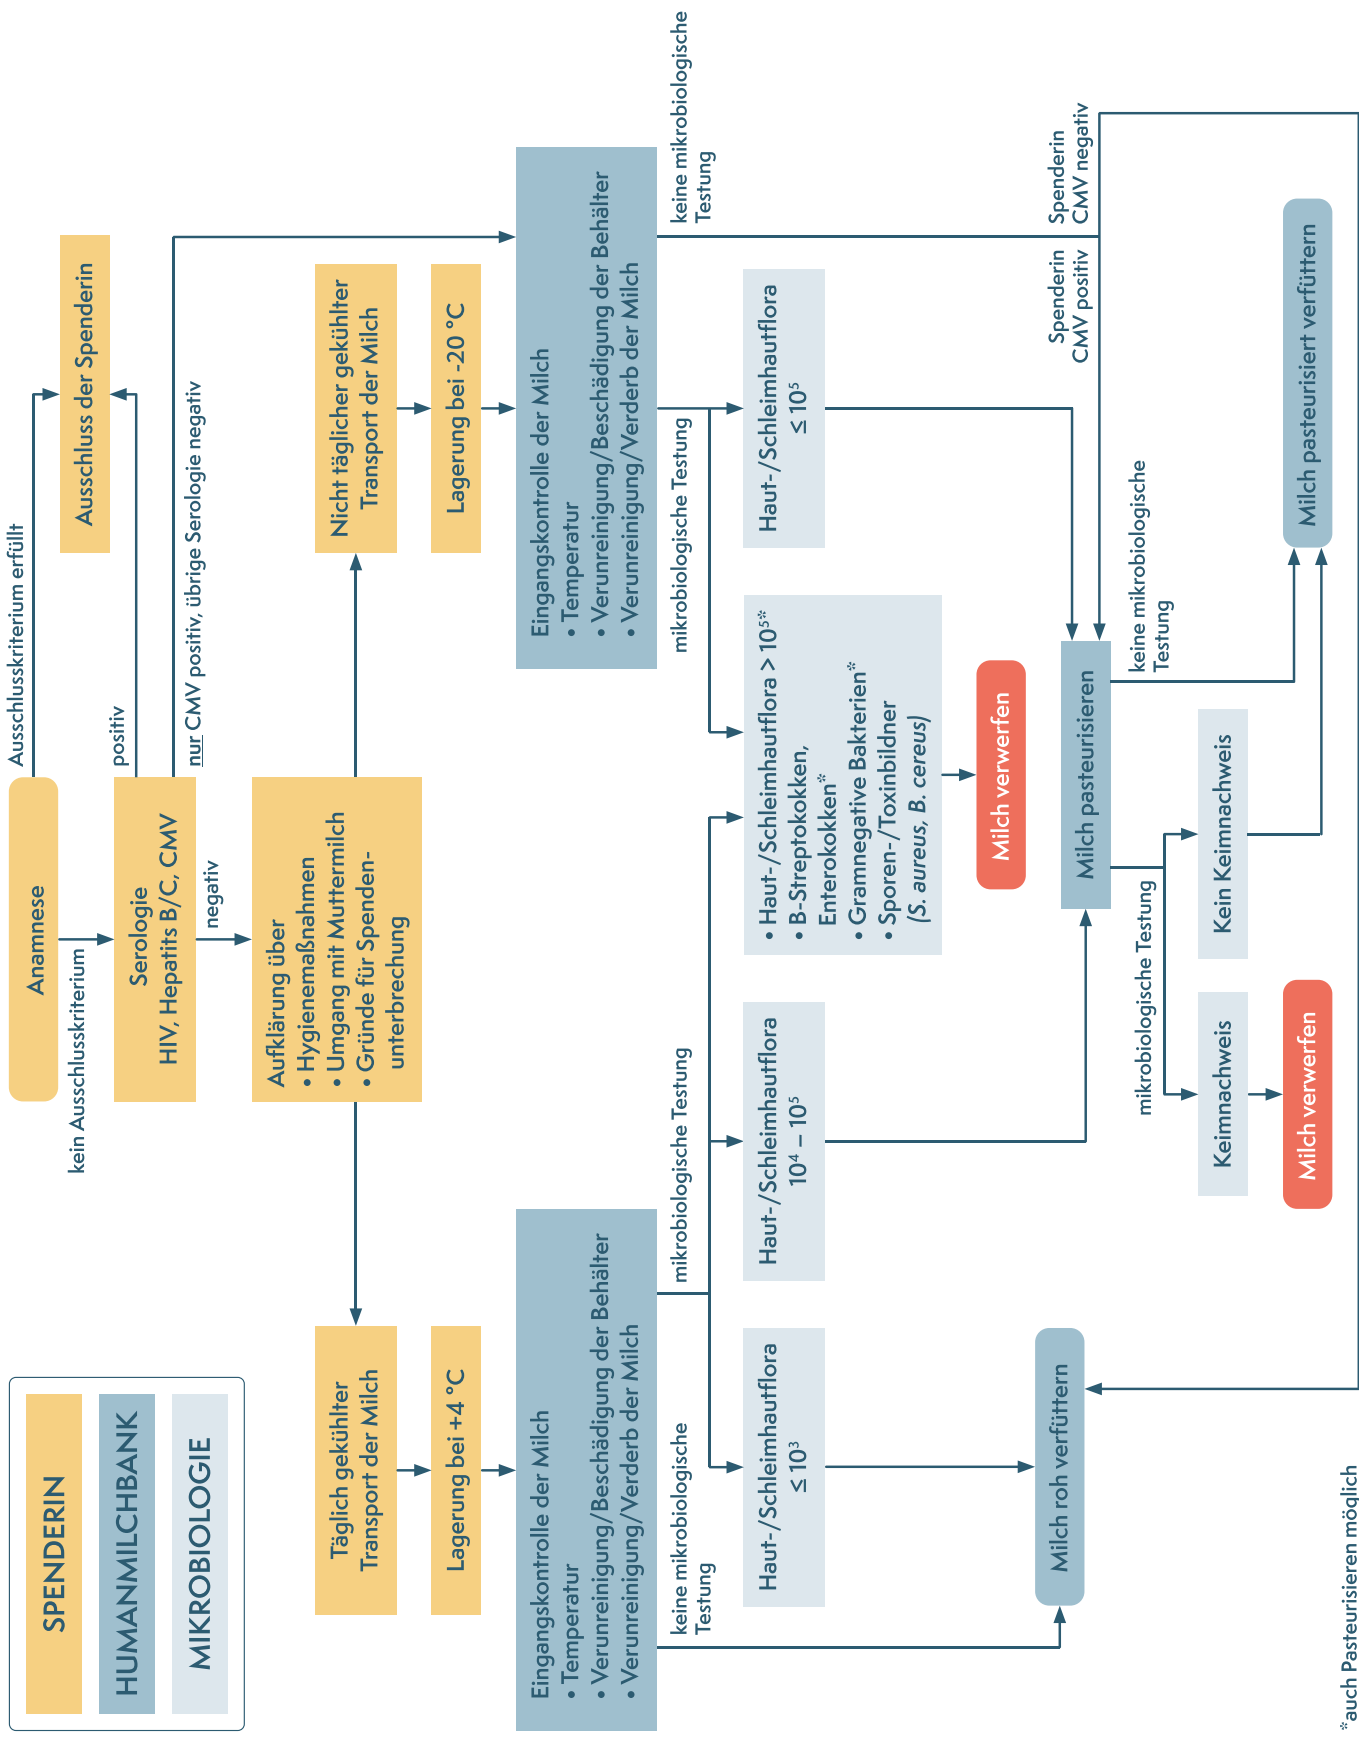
SPENDERIN

HUMANMILCHBANK

MIKROBIOLOGIE

Anamnese

Ausschlusskriterium erfüllt

kein Ausschlusskriterium

Ausschluss der Spenderin

positiv

Serologie
HIV, Hepatitis B/C, CMV

nur CMV positiv, übrige Serologie negativ

negativ

Aufklärung über
• Hygienemaßnahmen
• Umgang mit Muttermilch
• Gründe für Spendenunterbrechung

Nicht täglicher gekühlter Transport der Milch

Lagerung bei -20 °C

Täglich gekühlter Transport der Milch

Lagerung bei +4 °C

Eingangskontrolle der Milch
• Temperatur
• Verunreinigung/Beschädigung der Behälter
• Verunreinigung/Verderb der Milch

Eingangskontrolle der Milch
• Temperatur
• Verunreinigung/Beschädigung der Behälter
• Verunreinigung/Verderb der Milch

keine mikrobiologische Testung

mikrobiologische Testung

mikrobiologische Testung

keine mikrobiologische Testung

Spenderin CMV negativ

Spenderin CMV positiv

Haut-/Schleimhautflora $\leq 10^5$

• Haut-/Schleimhautflora $> 10^5$*
• B-Streptokokken, Enterokokken*
• Gramnegative Bakterien*
• Sporen-/Toxinbildner (S. aureus, B. cereus)

Haut-/Schleimhautflora $10^4 - 10^5$

Haut-/Schleimhautflora $\leq 10^3$

Milch verwerfen

Milch pasteurisieren

keine mikrobiologische Testung

mikrobiologische Testung

Kein Keimnachweis

Keimnachweis

Milch verwerfen

Milch pasteurisiert verfüttern

Milch roh verfüttern

*auch Pasteurisieren möglich